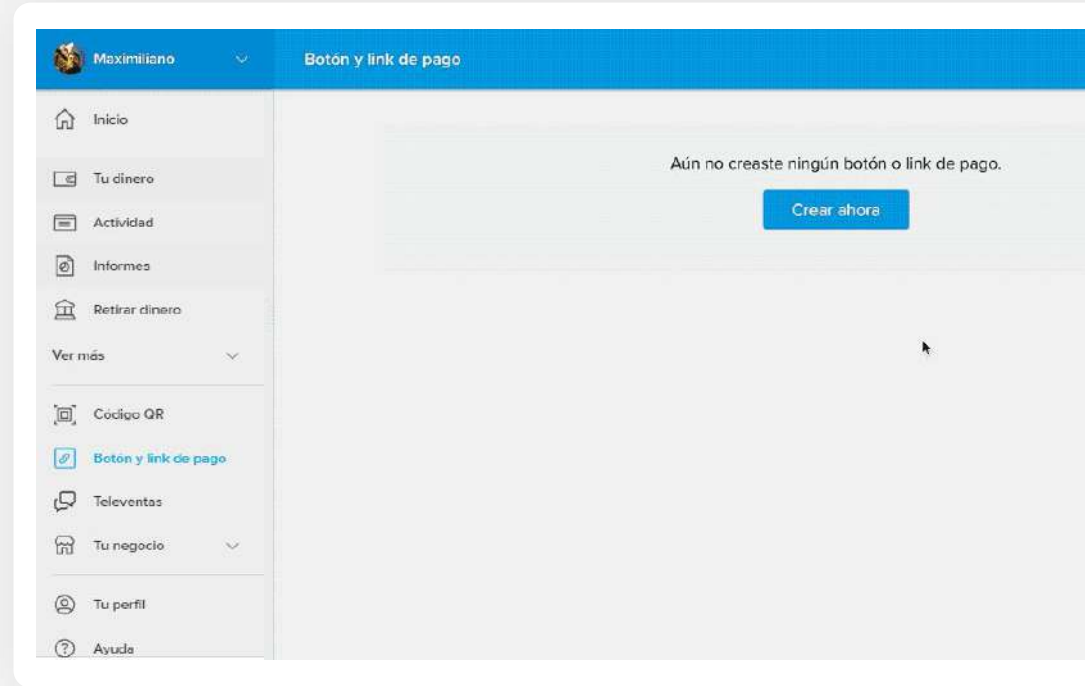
Maximiliano

Botón y link de pago

Inicio

Tu dinero

Actividad

Informes

Retirar dinero

Ver más

Código QR

Botón y link de pago

Televentas

Tu negocio

Tu perfil

Ayuda

Aún no creaste ningún botón o link de pago.

Crear ahora